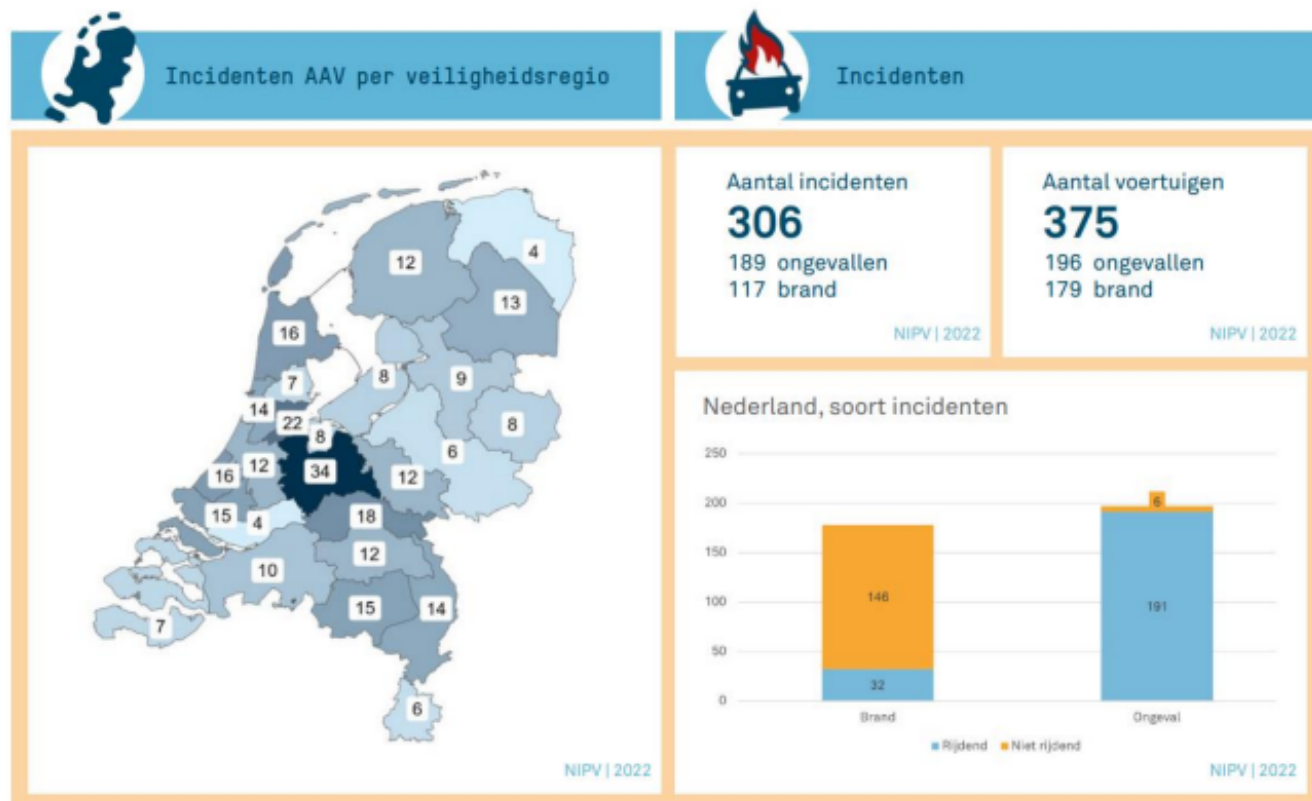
Incidenten AAV per veiligheidsregio

Incidenten

12
4
13
16
7
8
9
14
22
8
8
6
16
12
34
12
15
4
18
12
10
15
14
7
6

NIPV | 2022

Aantal incidenten
306
189 ongevallen
117 brand

NIPV | 2022

Aantal voertuigen
375
196 ongevallen
179 brand

NIPV | 2022

Nederland, soort incidenten

250
200
150
100
50
0

146
32
Brand

6
191
Ongeval

Rijdend Niet rijdend

NIPV | 2022